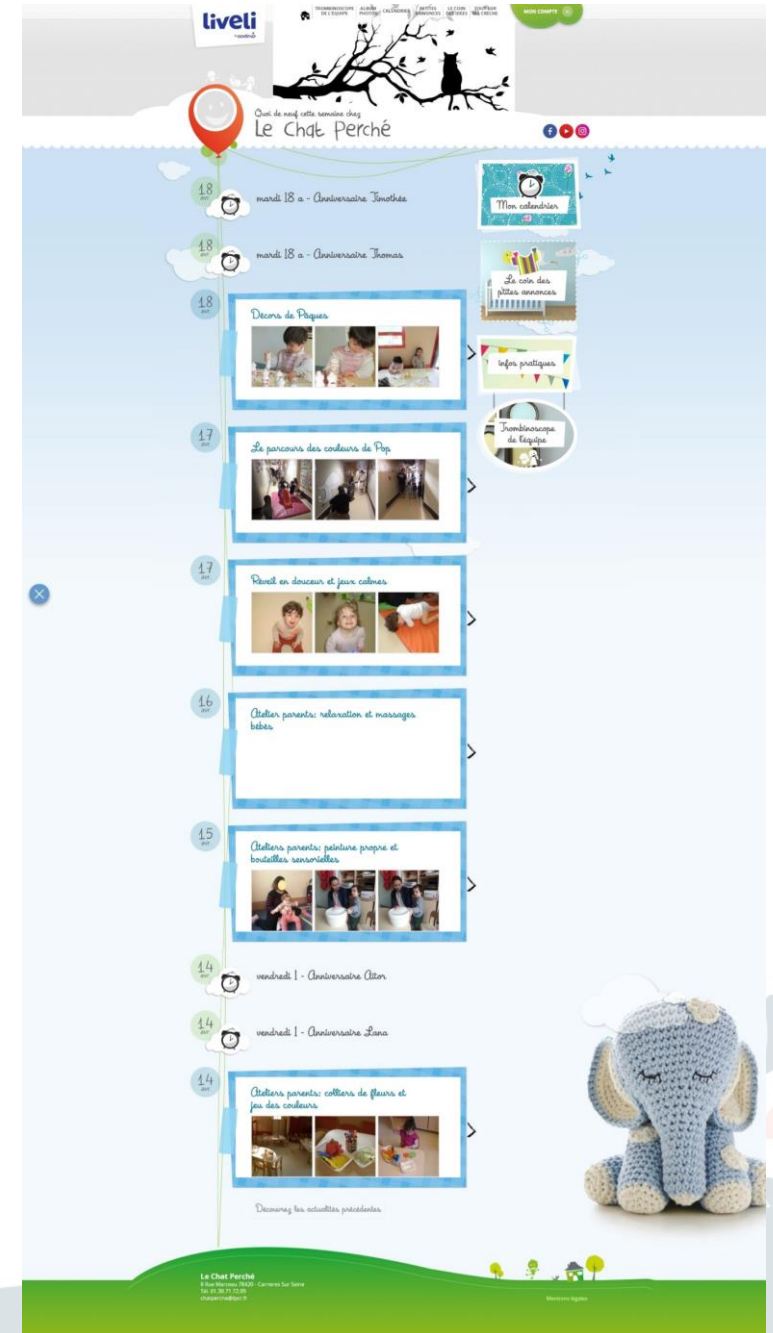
liveli
by sodexo

TROMBINOSCOPE DE L'ÉQUIPE   ALBUM PHOTOS   CALENDRIER   PETITES ANNONCES   LE COIN DES IDÉES   LIVRET DE CRÈCHE

MON COMPTE

Quoi de neuf cette semaine chez
Le Chat Perché

18 avr mardi 18 a - Anniversaire Timothée

18 avr mardi 18 a - Anniversaire Thomas

18 avr Decors de Paques

17 avr Le parcours des couleurs de Pop

17 avr Reveil en douceur et jeux calmes

16 avr Atelier parents: relaxation et massages bébés

15 avr Ateliers parents: peinture propre et bouteilles sensorielles

14 avr vendredi 1 - Anniversaire Aitor

14 avr vendredi 1 - Anniversaire Lana

14 avr Ateliers parents: colliers de fleurs et jeu des couleurs

Découvrez les actualités précédentes

Mon calendrier

Le coin des ptites annonces

Infos pratiques

Trombinoscope de l'équipe

Le Chat Perché
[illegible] Carrieres Sur Seine
Tél. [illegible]
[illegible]

Mentions légales